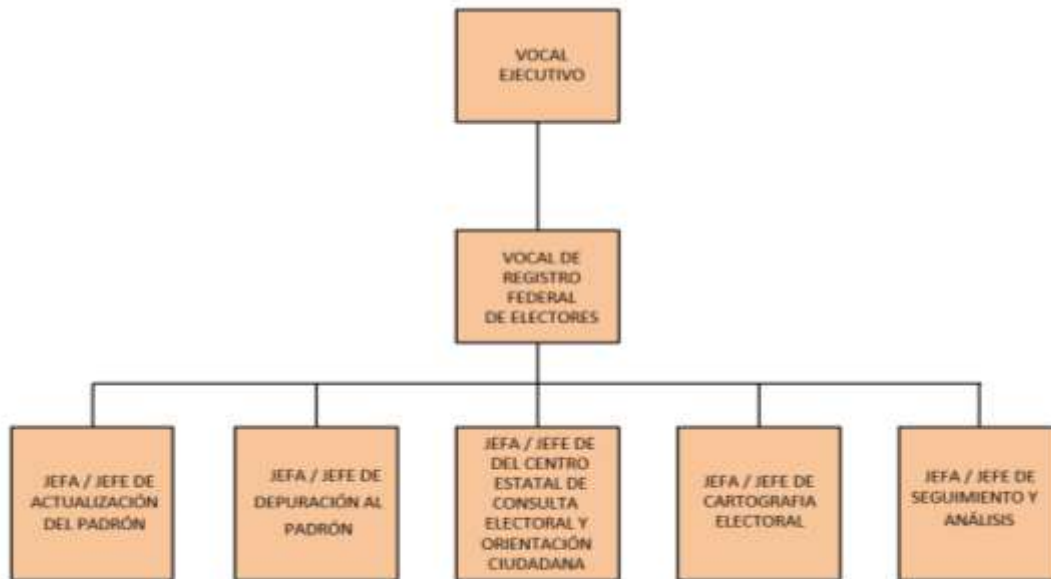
VOCAL EJECUTIVO

VOCAL DE REGISTRO FEDERAL DE ELECTORES

JEFA / JEFE DE ACTUALIZACIÓN DEL PADRÓN

JEFA / JEFE DE DEPURACIÓN AL PADRÓN

JEFA / JEFE DE DEL CENTRO ESTATAL DE CONSULTA ELECTORAL Y ORIENTACIÓN CIUDADANA

JEFA / JEFE DE CARTOGRAFIA ELECTORAL

JEFA / JEFE DE SEGUIMIENTO Y ANÁLISIS